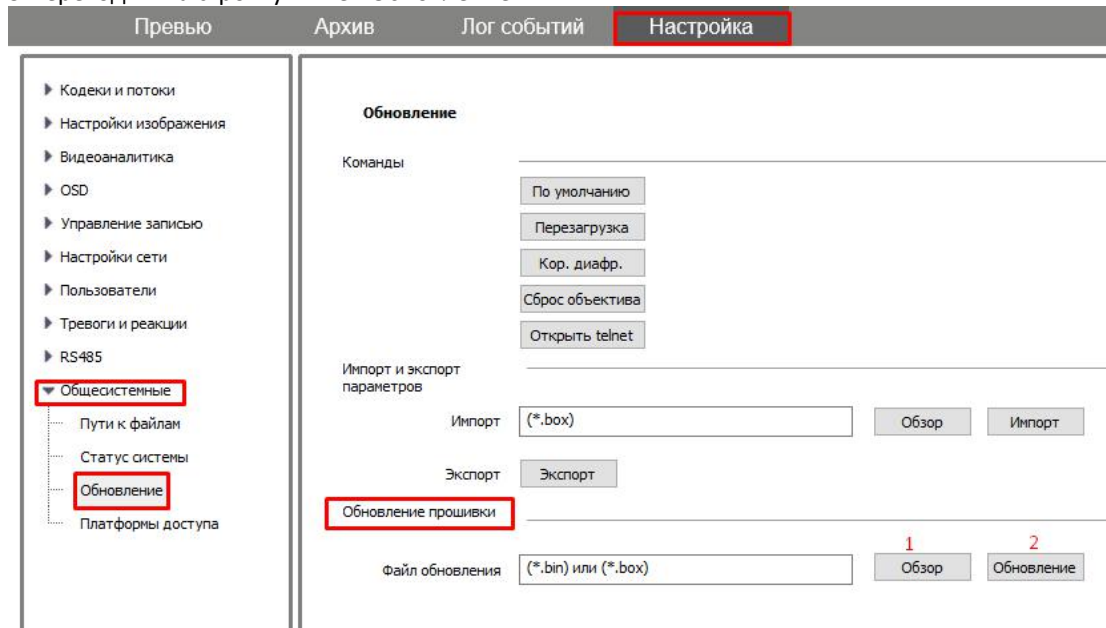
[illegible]

Превью Архив Лог событий Настройка

Кодеки и потоки
Настройки изображения
Видеоаналитика
OSD
Управление записью
Настройки сети
Пользователи
Тревоги и реакции
RS485
Общесистемные
Пути к файлам
Статус системы
Обновление
Платформы доступа

Обновление

Команды

По умолчанию
Перезагрузка
Кор. диафр.
Сброс объектива
Открыть telnet

Импорт и экспорт параметров

Импорт (*.box) Обзор Импорт

Экспорт Экспорт

Обновление прошивки

Файл обновления (*.bin) или (*.box) 1 Обзор 2 Обновление